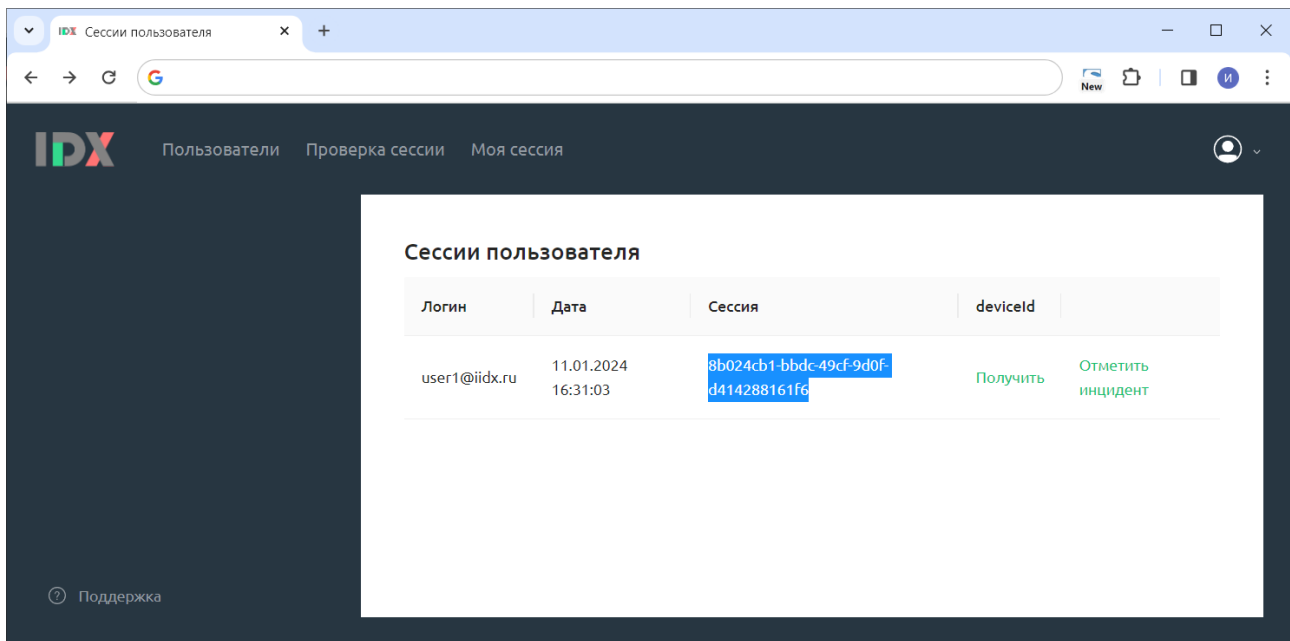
IDX Сессии пользователя

New

И

IDX Пользователи Проверка сессии Моя сессия

Сессии пользователя

| Логин | Дата | Сессия | deviceId | |
|---|---|---|---|---|
| user1@iidx.ru | 11.01.2024 16:31:03 | 8b024cb1-bbdc-49cf-9d0f-d414288161f6 | Получить | Отметить инцидент |

Поддержка